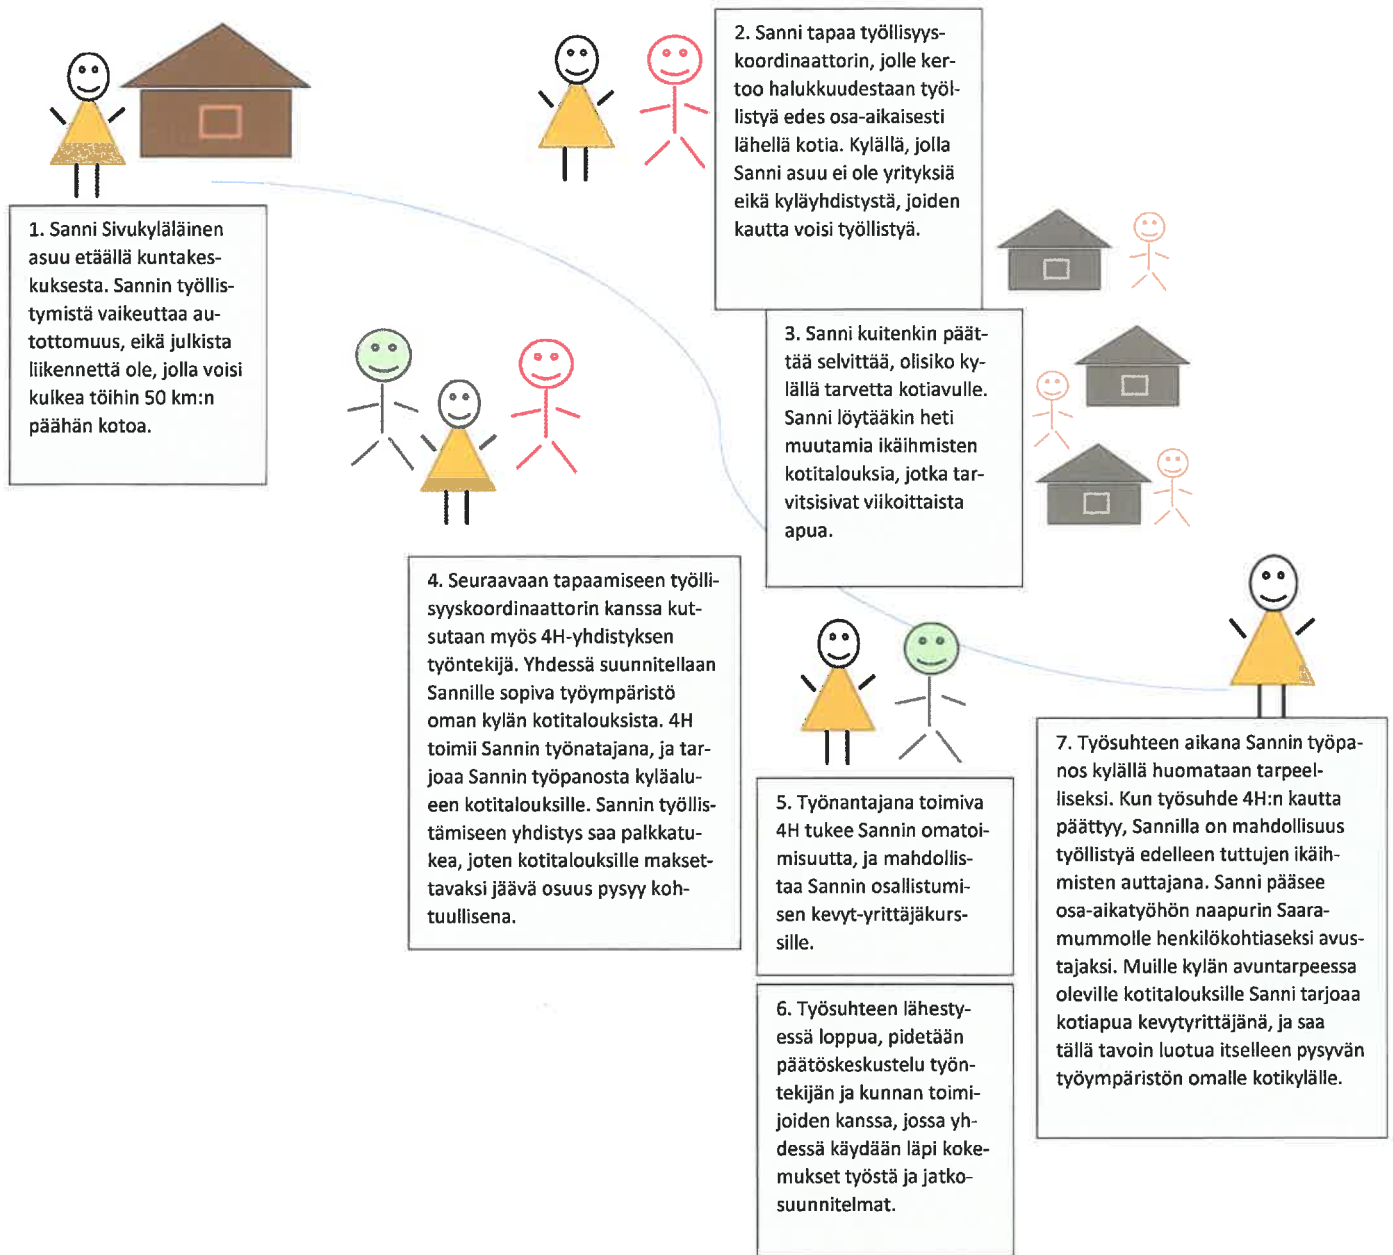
1. Sanni Sivukyläläinen asuu etäällä kuntakeskuksesta. Sannin työllistymistä vaikeuttaa autottomuus, eikä julkista liikennettä ole, jolla voisi kulkea töihin 50 km:n päähän kotoa.

2. Sanni tapaa työllisyyskoordinaattorin, jolle kertoo halukkuudestaan työllistyä edes osa-aikaisesti lähellä kotia. Kylällä, jolla Sanni asuu ei ole yrityksiä eikä kyläyhdistystä, joiden kautta voisi työllistyä.

3. Sanni kuitenkin päättää selvittää, olisiko kylällä tarvetta kotiavulle. Sanni löytääkin heti muutamia ikäihmisten kotitalouksia, jotka tarvitsisivat viikoittaista apua.

4. Seuraavaan tapaamiseen työllisyyskoordinaattorin kanssa kutsutaan myös 4H-yhdistyksen työntekijä. Yhdessä suunnitellaan Sannille sopiva työympäristö oman kylän kotitalouksista. 4H toimii Sannin työnatajana, ja tarjoaa Sannin työpanosta kyläalueen kotitalouksille. Sannin työllistämiseen yhdistys saa palkkatukea, joten kotitalouksille maksettavaksi jäävä osuus pysyy kohtuullisena.

5. Työnantajana toimiva 4H tukee Sannin omatoimisuutta, ja mahdollistaa Sannin osallistumisen kevyt-yrittäjäkurssille.

6. Työsuhteen lähestyessä loppua, pidetään päätöskeskustelu työntekijän ja kunnan toimijoiden kanssa, jossa yhdessä käydään läpi kokemukset työstä ja jatkosuunnitelmat.

7. Työsuhteen aikana Sannin työpanos kylällä huomataan tarpeelliseksi. Kun työsuhde 4H:n kautta päättyy, Sannilla on mahdollisuus työllistyä edelleen tuttujen ikäihmisten auttajana. Sanni pääsee osa-aikatyöhön naapurin Saaramummolle henkilökohtaiseksi avustajaksi. Muille kylän avuntarpeessa oleville kotitalouksille Sanni tarjoaa kotiapua kevytyrittäjänä, ja saa tällä tavoin luotua itselleen pysyvän työympäristön omalle kotikylälle.